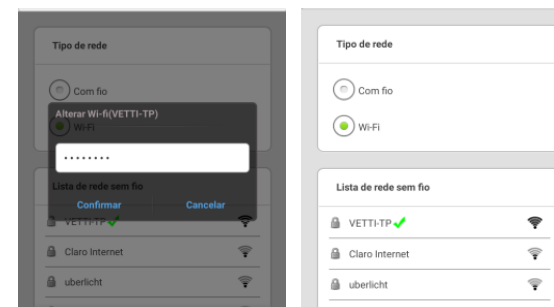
Tipo de rede

Com fio

Alterar Wi-fi(VETTI-TP)

Wi-Fi

•••••••••

Lista de rede sem fio

Confirmar Cancelar

VETTI-TP ✓

Claro Internet

uberlicht

Tipo de rede

Com fio

Wi-Fi

Lista de rede sem fio

VETTI-TP ✓

Claro Internet

uberlicht